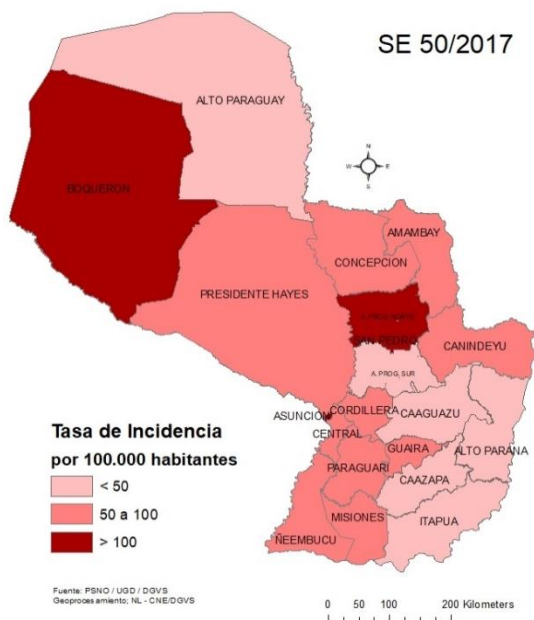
SE 50/2017

ALTO PARAGUAY

BOQUERON

N
W E
S

AMAMBAY

CONCEPCION

PRESIDENTE HAYES

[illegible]

SAN PEDRO

CANINDEYU

A. PROG. SUR

ASUNCION

CORDILLERA

CAAGUAZU

CENTRAL

GUAIRA

ALTO PARANA

PARAGUARI

CAAZAPA

MISIONES

ITAPUA

NEEMBUCU

Tasa de Incidencia
por 100.000 habitantes
< 50
50 a 100
> 100

Fuente: PSNO / UGD / DGVS
Geoproces amiento; NL - CNE/DGVS

0 50 100 200 Kilometers